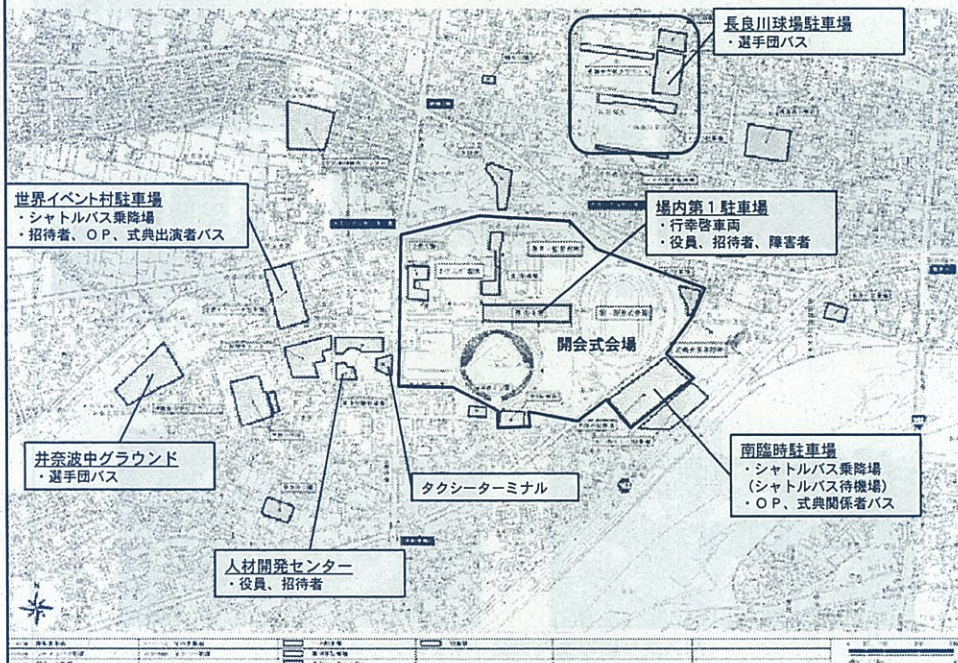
長良川球場駐車場
・選手団バス

世界イベント村駐車場
・シャトルバス乗降場
・招待者、OP、式典出演者バス

場内第１駐車場
・行幸啓車両
・役員、招待者、障害者

開会式会場

井奈波中グラウンド
・選手団バス

タクシーターミナル

南臨時駐車場
・シャトルバス乗降場
（シャトルバス待機場）
・OP、式典関係者バス

人材開発センター
・役員、招待者